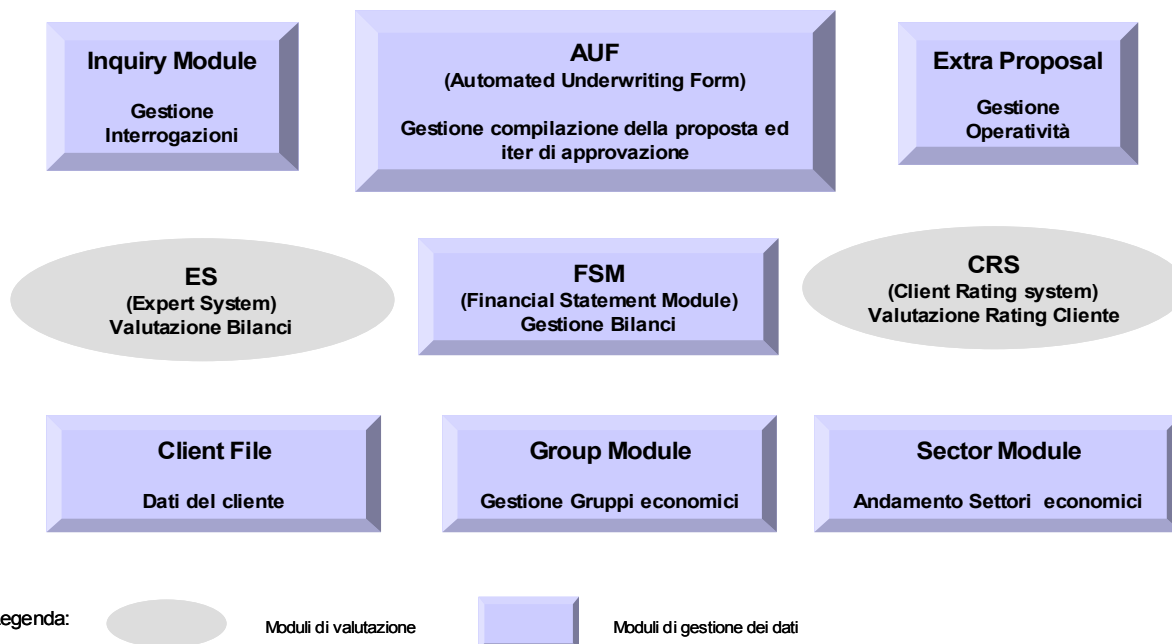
Inquiry Module

Gestione Interrogazioni

AUF
(Automated Underwriting Form)

Gestione compilazione della proposta ed iter di approvazione

Extra Proposal

Gestione Operatività

ES
(Expert System)
Valutazione Bilanci

FSM
(Financial Statement Module)
Gestione Bilanci

CRS
(Client Rating system)
Valutazione Rating Cliente

Client File

Dati del cliente

Group Module

Gestione Gruppi economici

Sector Module

Andamento Settori economici

egenda:

Moduli di valutazione

Moduli di gestione dei dati